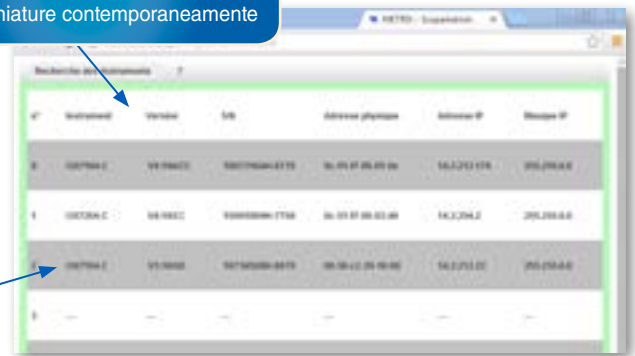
niature contemporaneamente

METEO - Supervision

Recherche des instruments ?

| n° | Instrument | Version | S/N | Adresse physique | Adresse IP | Masque IP |
|---|---|---|---|---|---|---|
| 0 | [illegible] | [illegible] | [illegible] | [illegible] | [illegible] | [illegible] |
| 1 | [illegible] | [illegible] | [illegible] | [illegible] | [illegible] | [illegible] |
| 2 | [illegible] | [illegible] | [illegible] | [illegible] | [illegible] | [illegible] |
| 3 | --- | --- | --- | --- | --- | --- |